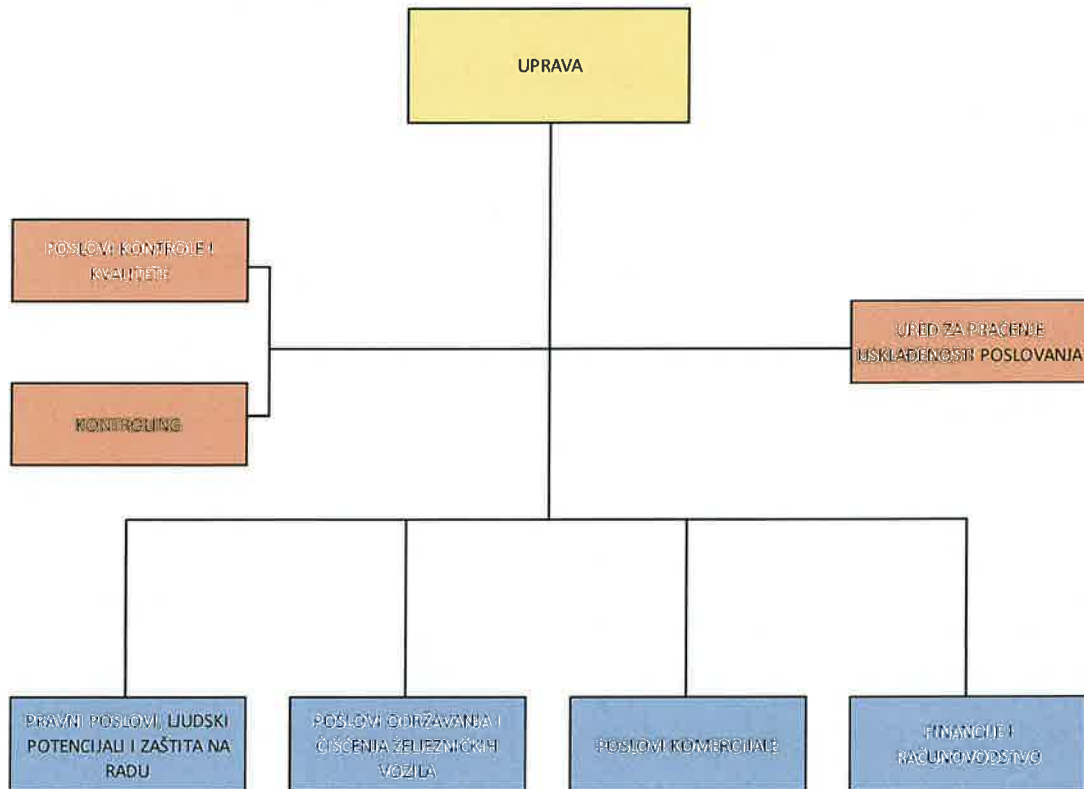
UPRAVA

POSLOVI KONTROLE I KVALITETE

KONTROLING

URED ZA PRAĆENJE USKLAĐENOSTI POSLOVANJA

PRAVNI POSLOVI, LJUDSKI POTENCIJALI I ZAŠTITA NA RADU

POSLOVI ODRŽAVANJA I ČIŠĆENJA ŽELJEZNIČKIH VOZILA

POSLOVI KOMERCIJALE

FINANCIJE I RAČUNOVODSTVO